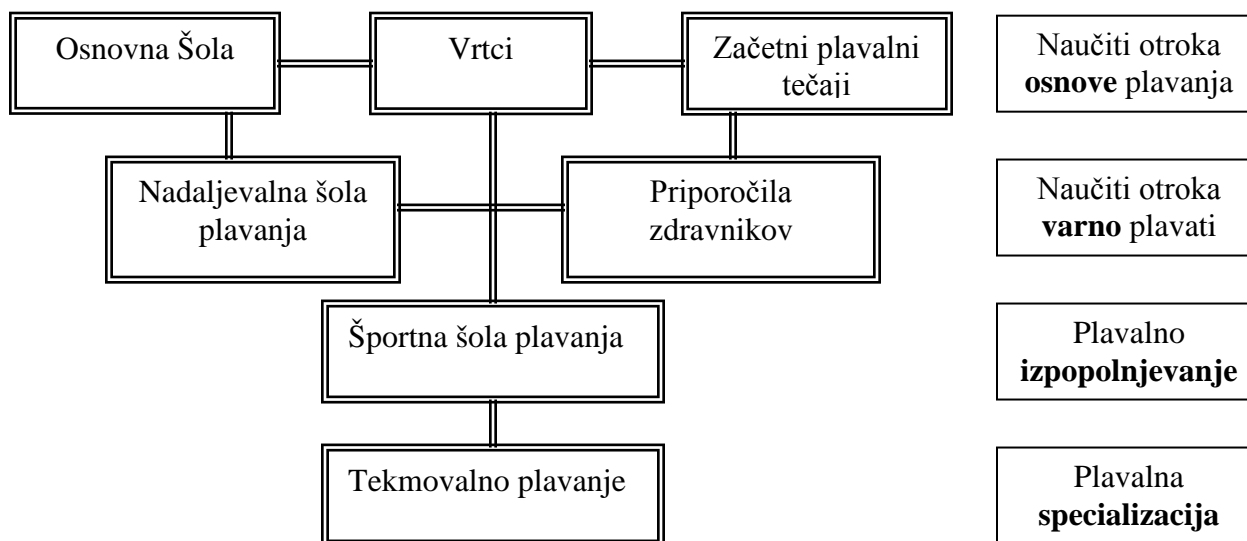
Osnovna Šola

Vrtci

Začetni plavalni tečaji

Naučiti otroka **osnove** plavanja

Nadaljevalna šola plavanja

Priporočila zdravnikov

Naučiti otroka **varno** plavati

Športna šola plavanja

Plavalno **izpopolnjevanje**

Tekmovalno plavanje

Plavalna **specializacija**